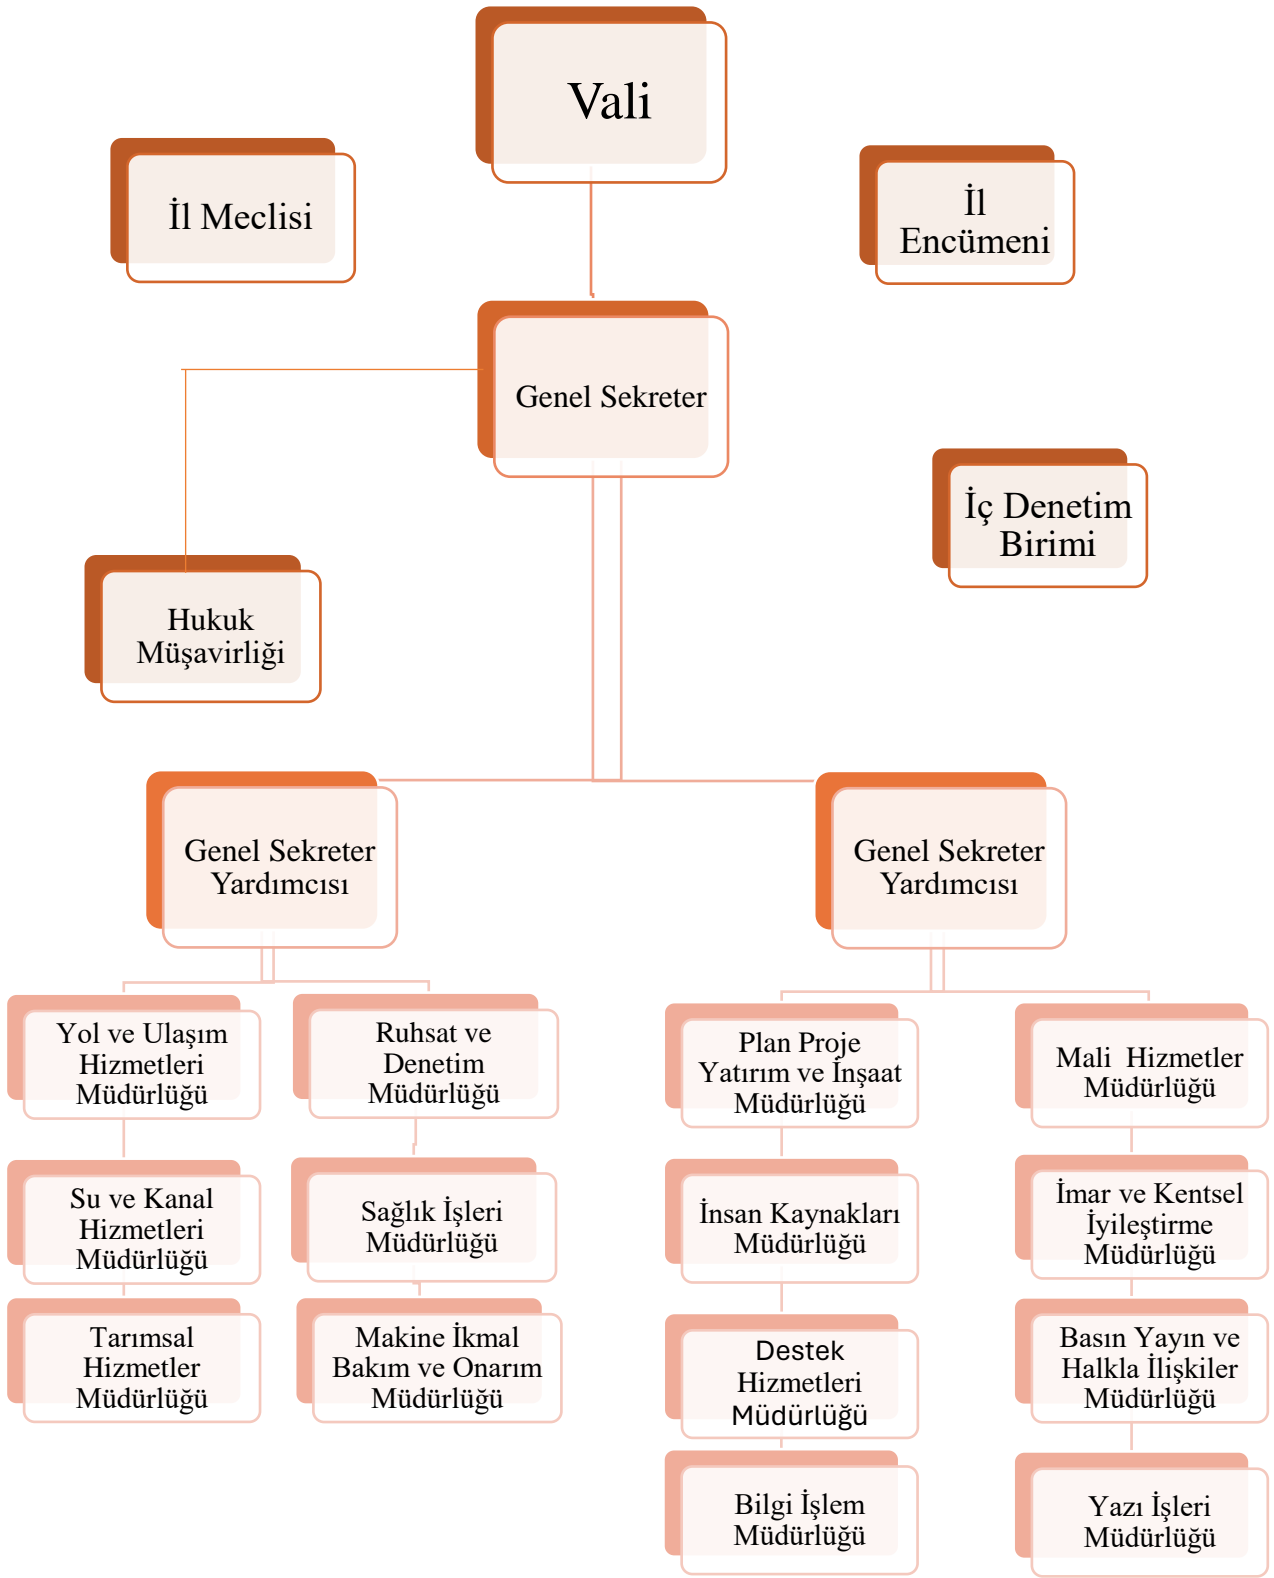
Vali

İl Meclisi

İl Encümeni

Genel Sekreter

İç Denetim Birimi

Hukuk Müşavirliği

Genel Sekreter Yardımcısı

Genel Sekreter Yardımcısı

Yol ve Ulaşım Hizmetleri Müdürlüğü

Ruhsat ve Denetim Müdürlüğü

Plan Proje Yatırım ve İnşaat Müdürlüğü

Mali Hizmetler Müdürlüğü

Su ve Kanal Hizmetleri Müdürlüğü

Sağlık İşleri Müdürlüğü

İnsan Kaynakları Müdürlüğü

İmar ve Kentsel İyileştirme Müdürlüğü

Tarımsal Hizmetler Müdürlüğü

Makine İkmal Bakım ve Onarım Müdürlüğü

Destek Hizmetleri Müdürlüğü

Basın Yayın ve Halkla İlişkiler Müdürlüğü

Bilgi İşlem Müdürlüğü

Yazı İşleri Müdürlüğü